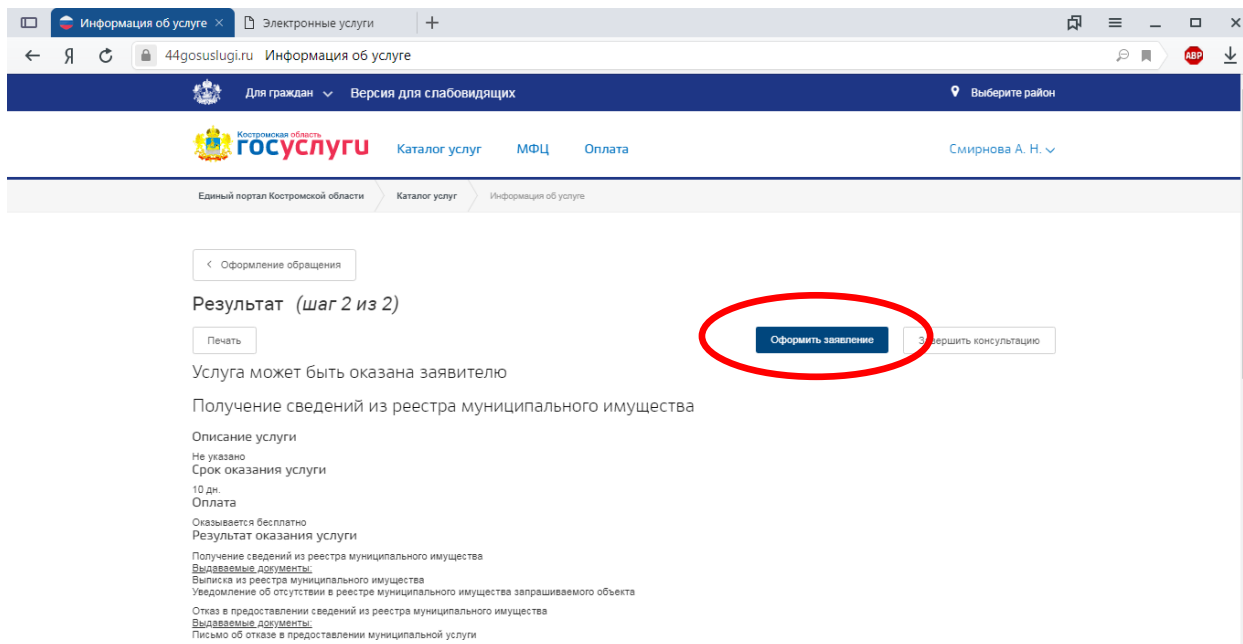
Информация об услуге ×
Электронные услуги
+

Я
44gosuslugi.ru Информация об услуге

Для граждан Версия для слабовидящих
Выберите район

Костромская область
госуслуги
Каталог услуг
МФЦ
Оплата
Смирнова А. Н.

Единый портал Костромской области
Каталог услуг
Информация об услуге

‹ Оформление обращения

Результат (шаг 2 из 2)

Печать
Оформить заявление
Завершить консультацию

Услуга может быть оказана заявителю

Получение сведений из реестра муниципального имущества

Описание услуги
Не указано
Срок оказания услуги
10 дн.
Оплата
Оказывается бесплатно
Результат оказания услуги
Получение сведений из реестра муниципального имущества
Выдаваемые документы:
Выписка из реестра муниципального имущества
Уведомление об отсутствии в реестре муниципального имущества запрашиваемого объекта

Отказ в предоставлении сведений из реестра муниципального имущества
Выдаваемые документы:
Письмо об отказе в предоставлении муниципальной услуги